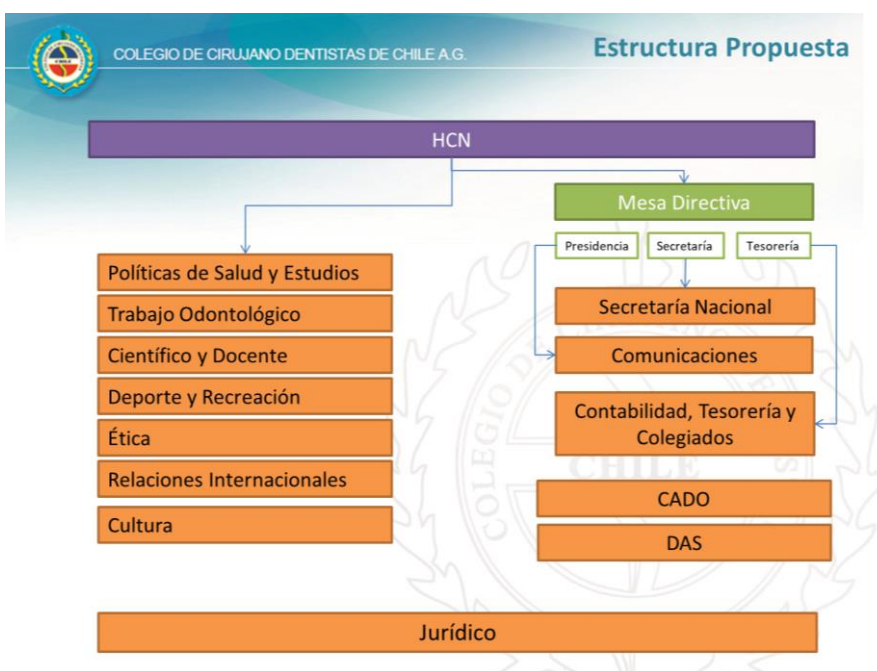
COLEGIO DE CIRUJANO DENTISTAS DE CHILE A.G.

Estructura Propuesta

HCN

Mesa Directiva

Presidencia

Secretaría

Tesorería

Políticas de Salud y Estudios

Trabajo Odontológico

Científico y Docente

Deporte y Recreación

Ética

Relaciones Internacionales

Cultura

Secretaría Nacional

Comunicaciones

Contabilidad, Tesorería y Colegiados

CADO

DAS

Jurídico